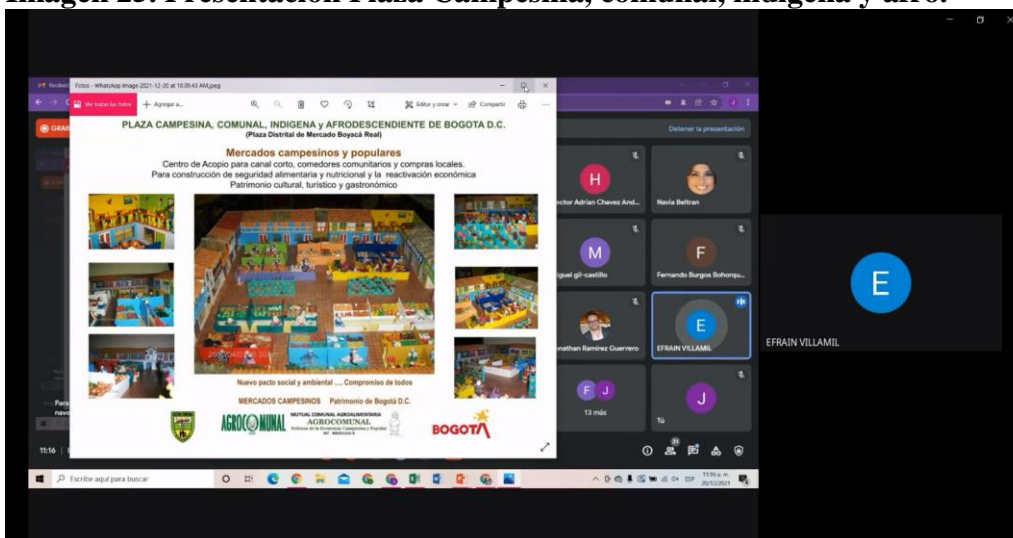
Imagen 23. Presentación Plaza Campesina, comunal, indígena y afro.

Fotos - WhatsApp Image 2021-12-20 at 10.09.43 AM.jpeg

Ver todas las fotos + Agregar a...

Editar y crear Compartir

Detener la presentación

PLAZA CAMPESINA, COMUNAL, INDIGENA y AFRODESCENDIENTE DE BOGOTA D.C.
(Plaza Distrital de Mercado Boyacá Real)

Mercados campesinos y populares
Centro de Acopio para canal corto, comedores comunitarios y compras locales.
Para construcción de seguridad alimentaria y nutricional y la reactivación económica
Patrimonio cultural, turístico y gastronómico

Nuevo pacto social y ambiental .... Compromiso de todos

MERCADOS CAMPESINOS Patrimonio de Bogotá D.C.

AGROCOMUNAL

MUTUAL COMUNAL AGROALIMENTARIA AGROCOMUNAL

BOGOTA

H
ctor Adrian Chavez And...

Navia Beltran

M
iguel gil-castillo

F
Fernando Burgos Bohorqu...

nathan Ramirez Guerrero

E
EFRAIN VILLAMIL

F J
13 más

J
Tú

E
EFRAIN VILLAMIL

11:16

Escribe aquí para buscar

20/12/2021